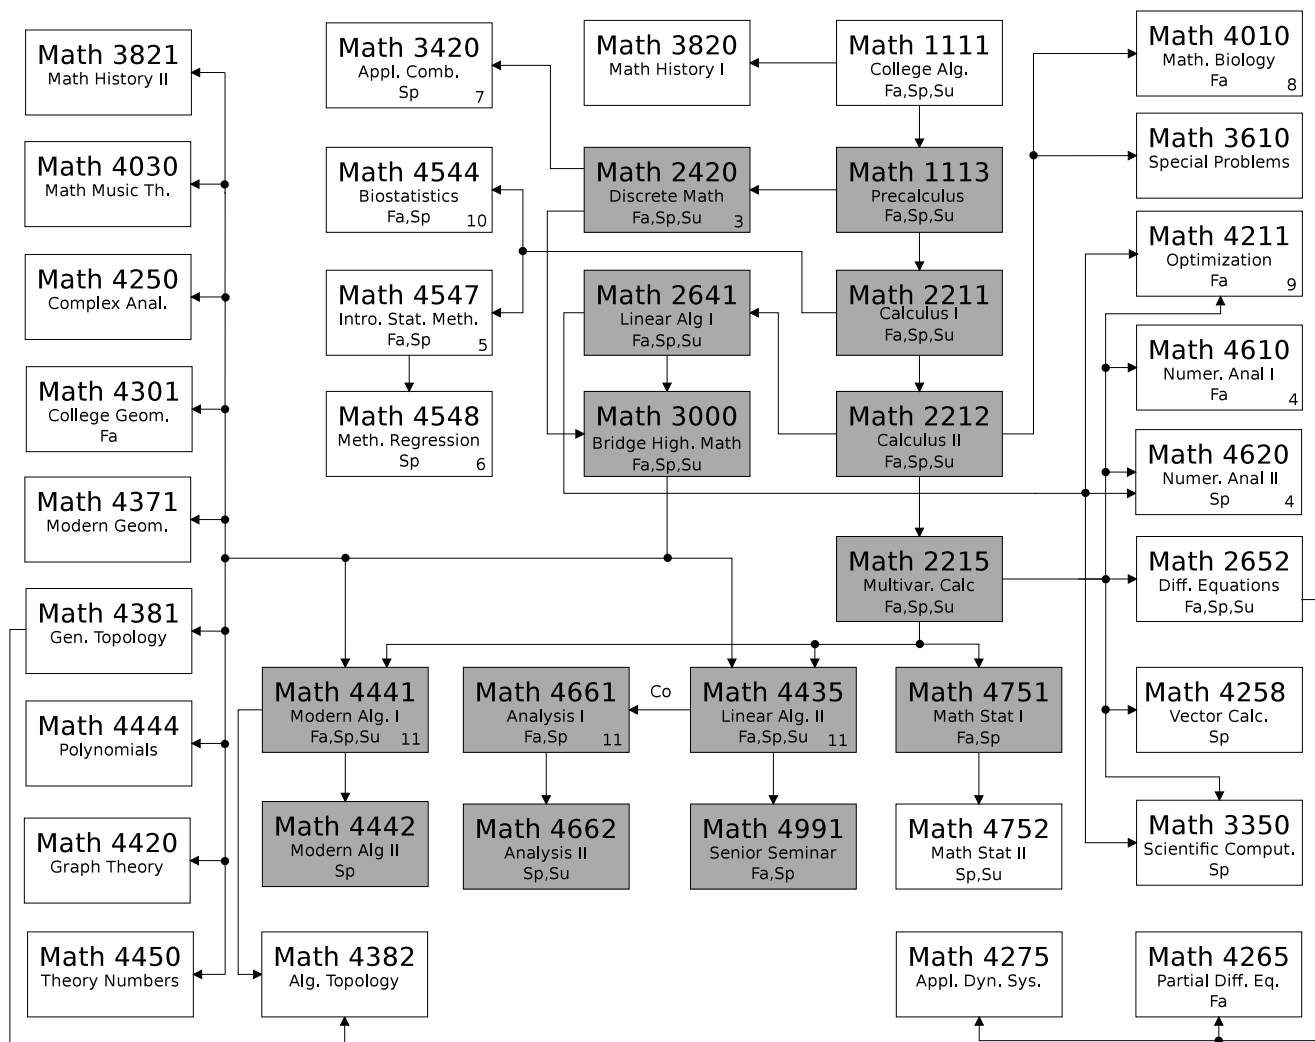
Math 3821
Math History II

Math 4030
Math Music Th.

Math 4250
Complex Anal.

Math 4301
College Geom.
Fa

Math 4371
Modern Geom.

Math 4381
Gen. Topology

Math 4444
Polynomials

Math 4420
Graph Theory

Math 4450
Theory Numbers

Math 3420
Appl. Comb.
Sp 7

Math 4544
Biostatistics
Fa,Sp 10

Math 4547
Intro. Stat. Meth.
Fa,Sp 5

Math 4548
Meth. Regression
Sp 6

Math 3820
Math History I

Math 2420
Discrete Math
Fa,Sp,Su 3

Math 2641
Linear Alg I
Fa,Sp,Su

Math 3000
Bridge High. Math
Fa,Sp,Su

Math 1111
College Alg.
Fa,Sp,Su

Math 1113
Precalculus
Fa,Sp,Su

Math 2211
Calculus I
Fa,Sp,Su

Math 2212
Calculus II
Fa,Sp,Su

Math 2215
Multivar. Calc
Fa,Sp,Su

Math 4010
Math. Biology
Fa 8

Math 3610
Special Problems

Math 4211
Optimization
Fa 9

Math 4610
Numer. Anal I
Fa 4

Math 4620
Numer. Anal II
Sp 4

Math 2652
Diff. Equations
Fa,Sp,Su

Math 4258
Vector Calc.
Sp

Math 3350
Scientific Comput.
Sp

Math 4441
Modern Alg. I
Fa,Sp,Su 11

Math 4661
Analysis I
Fa,Sp 11

Co

Math 4435
Linear Alg. II
Fa,Sp,Su 11

Math 4751
Math Stat I
Fa,Sp

Math 4442
Modern Alg II
Sp

Math 4662
Analysis II
Sp,Su

Math 4991
Senior Seminar
Fa,Sp

Math 4752
Math Stat II
Sp,Su

Math 4382
Alg. Topology

Math 4275
Appl. Dyn. Sys.

Math 4265
Partial Diff. Eq.
Fa